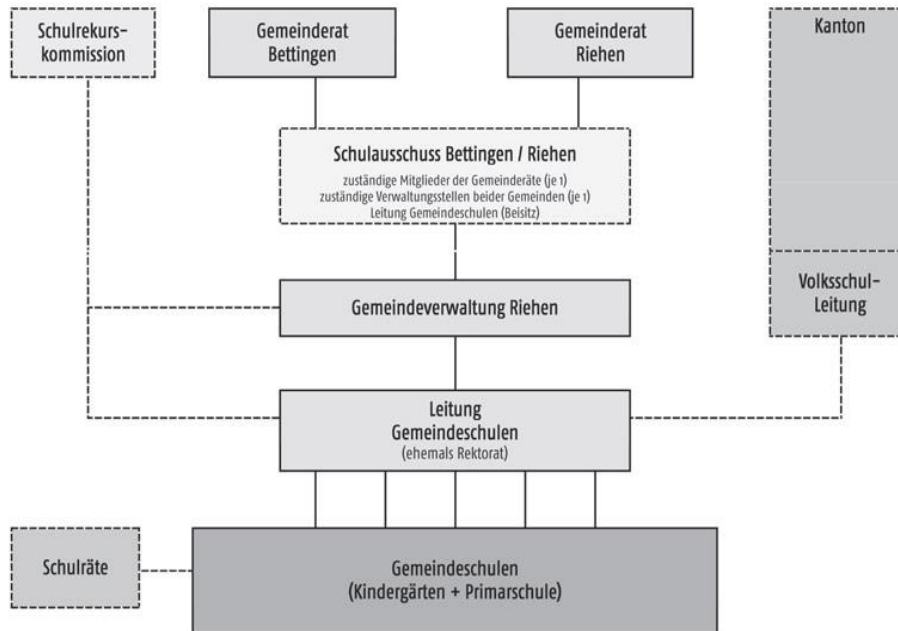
Schulrekurskommission

Gemeinderat Bettingen

Gemeinderat Riehen

Kanton

Schulausschuss Bettingen / Riehen
zuständige Mitglieder der Gemeinderäte (je 1)
zuständige Verwaltungsstellen beider Gemeinden (je 1)
Leitung Gemeindeschulen (Beisitz)

Gemeindeverwaltung Riehen

Volksschul-Leitung

Leitung Gemeindeschulen
(ehemals Rektorat)

Schulräte

Gemeindeschulen
(Kindergärten + Primarschule)